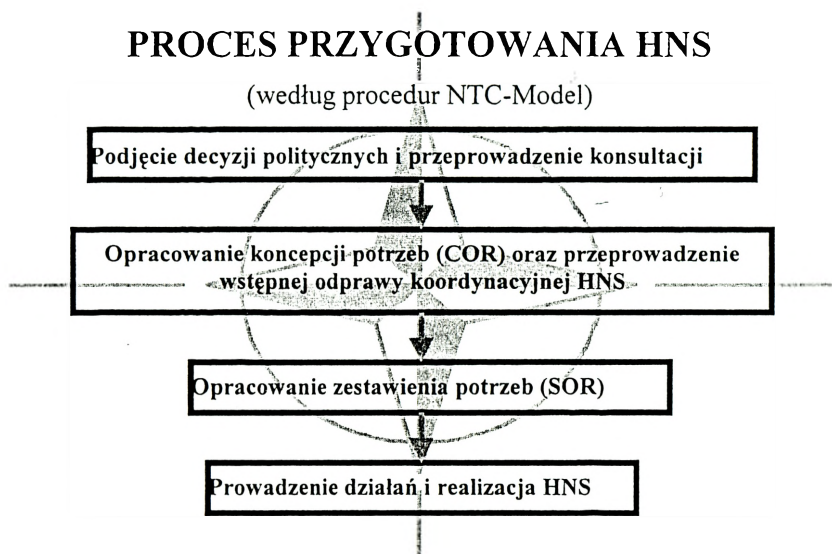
PROCES PRZYGOTOWANIA HNS

(według procedur NTC-Model)

Podjęcie decyzji politycznych i przeprowadzenie konsultacji

Opracowanie koncepcji potrzeb (COR) oraz przeprowadzenie wstępnej odprawy koordynacyjnej HNS

Opracowanie zestawienia potrzeb (SOR)

Prowadzenie działań i realizacja HNS